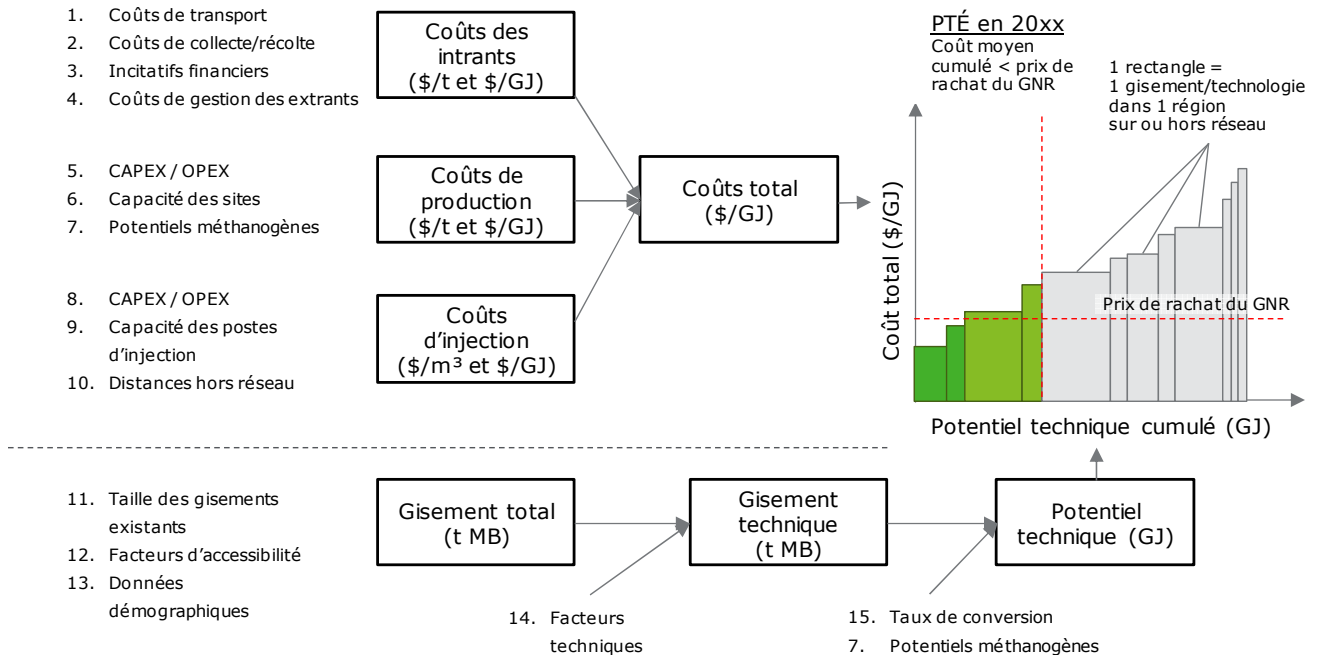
1. Coûts de transport
2. Coûts de collecte/récolte
3. Incitatifs financiers
4. Coûts de gestion des extrants

5. CAPEX / OPEX
6. Capacité des sites
7. Potentiels méthanogènes

8. CAPEX / OPEX
9. Capacité des postes d'injection
10. Distances hors réseau

Coûts des intrants ($/t et $/GJ)

Coûts de production ($/t et $/GJ)

Coûts d'injection ($/m³ et $/GJ)

Coûts total ($/GJ)

PTÉ en 20xx
Coût moyen cumulé < prix de rachat du GNR

1 rectangle = 1 gisement/technologie dans 1 région sur ou hors réseau

Coût total ($/GJ)

Prix de rachat du GNR

Potentiel technique cumulé (GJ)

11. Taille des gisements existants
12. Facteurs d'accessibilité
13. Données démographiques

Gisement total (t MB)

Gisement technique (t MB)

Potentiel technique (GJ)

14. Facteurs techniques

15. Taux de conversion
7. Potentiels méthanogènes